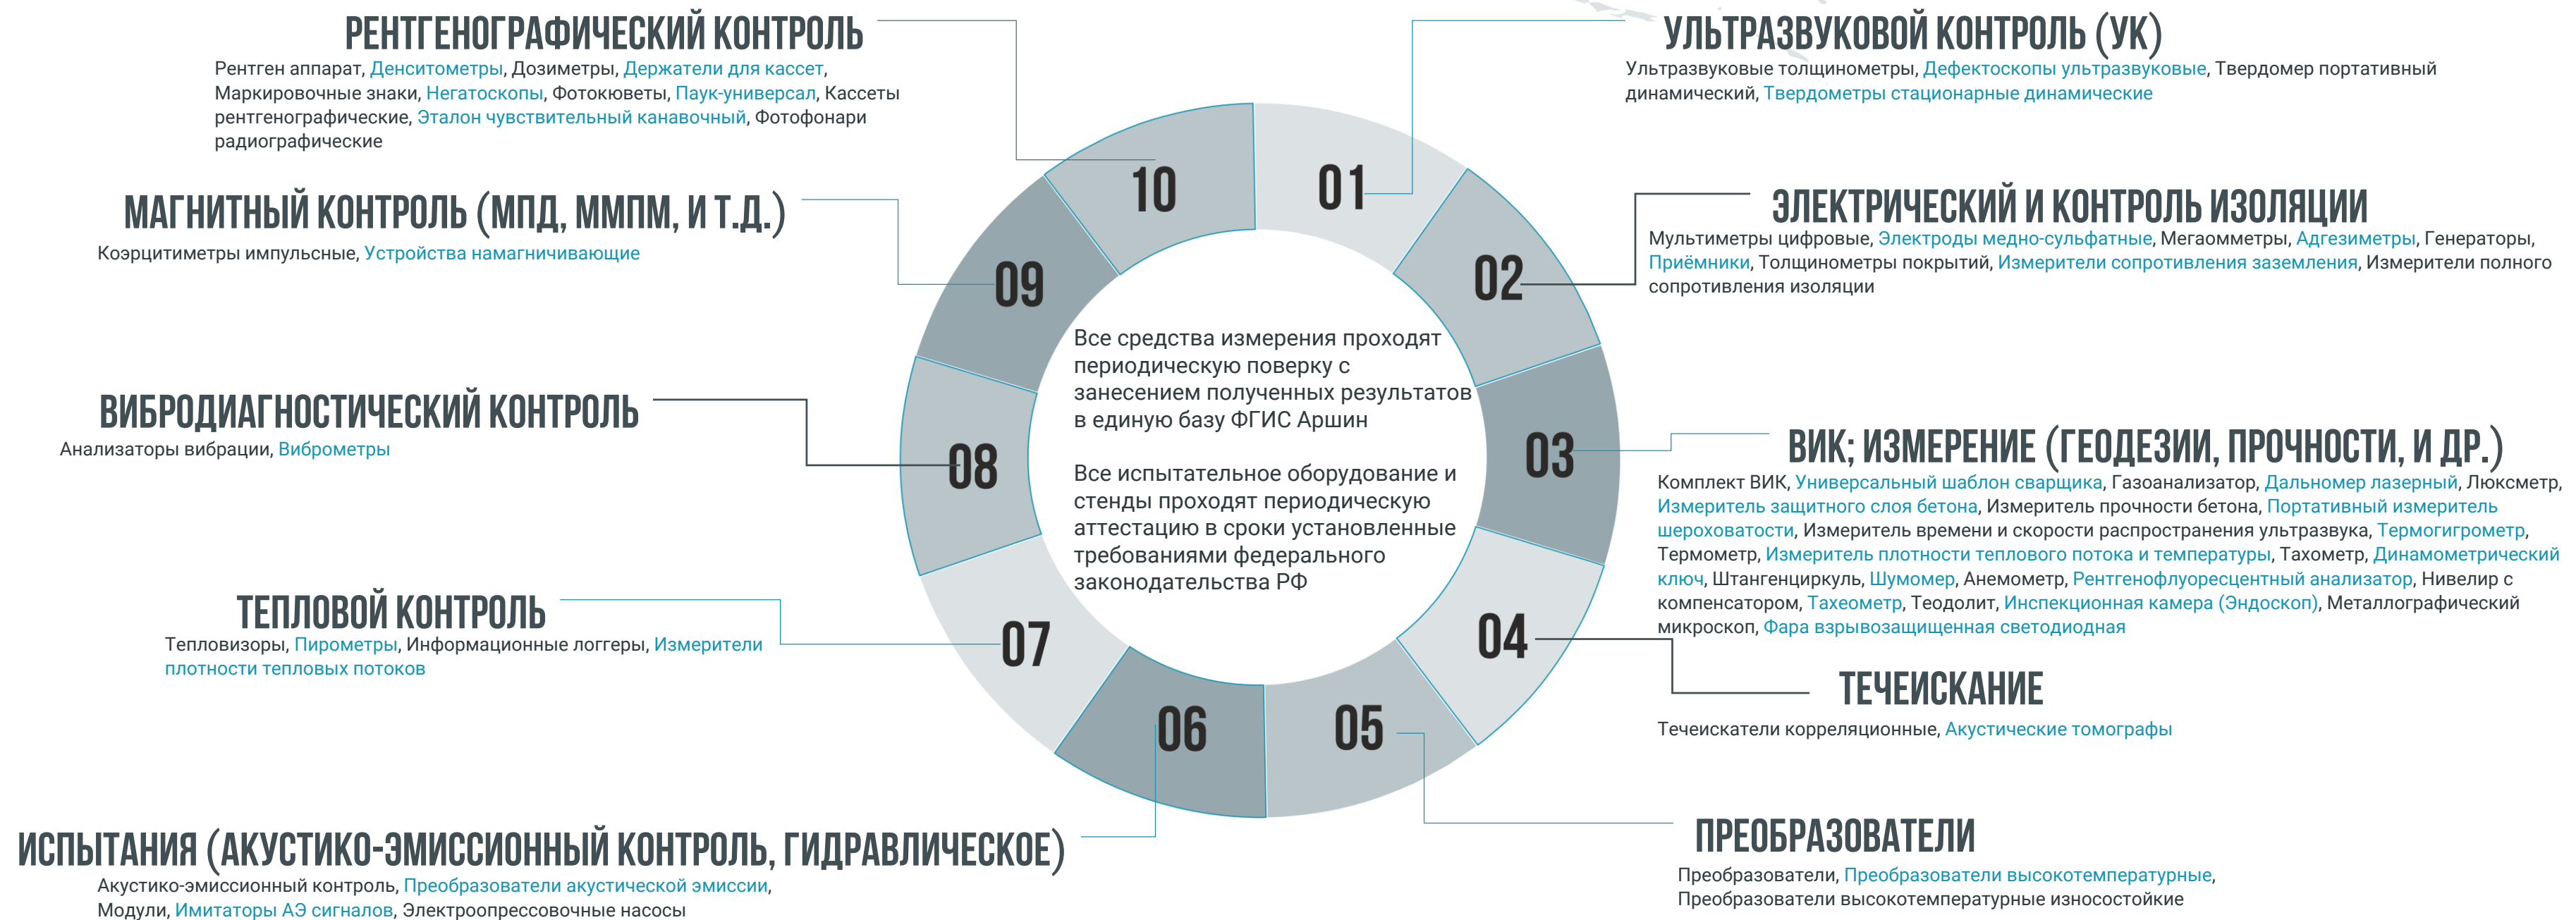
РЕНТГЕНОГРАФИЧЕСКИЙ КОНТРОЛЬ
Рентген аппарат, Денситометры, Дозиметры, Держатели для кассет, Маркировочные знаки, Негатоскопы, Фотокюветы, Паук-универсал, Кассеты рентгенографические, Эталон чувствительный канавочный, Фотофонари радиографические

УЛЬТРАЗВУКОВОЙ КОНТРОЛЬ (УК)
Ультразвуковые толщинометры, Дефектоскопы ультразвуковые, Твердомер портативный динамический, Твердометры стационарные динамические

МАГНИТНЫЙ КОНТРОЛЬ (МПД, ММПМ, И Т.Д.)
Коэрцитиметры импульсные, Устройства намагничивающие

ЭЛЕКТРИЧЕСКИЙ И КОНТРОЛЬ ИЗОЛЯЦИИ
Мультиметры цифровые, Электроды медно-сульфатные, Мегаомметры, Адгезиметры, Генераторы, Приёмники, Толщинометры покрытий, Измерители сопротивления заземления, Измерители полного сопротивления изоляции

10
01
09
02

Все средства измерения проходят периодическую поверку с занесением полученных результатов в единую базу ФГИС Аршин

Все испытательное оборудование и стенды проходят периодическую аттестацию в сроки установленные требованиями федерального законодательства РФ

ВИБРОДИАГНОСТИЧЕСКИЙ КОНТРОЛЬ
Анализаторы вибрации, Виброметры

08
03

ВИК; ИЗМЕРЕНИЕ (ГЕОДЕЗИИ, ПРОЧНОСТИ, И ДР.)
Комплект ВИК, Универсальный шаблон сварщика, Газоанализатор, Дальномер лазерный, Люксметр, Измеритель защитного слоя бетона, Измеритель прочности бетона, Портативный измеритель шероховатости, Измеритель времени и скорости распространения ультразвука, Термогигрометр, Термометр, Измеритель плотности теплового потока и температуры, Тахометр, Динамометрический ключ, Штангенциркуль, Шумомер, Анемометр, Рентгенофлуоресцентный анализатор, Нивелир с компенсатором, Тахеометр, Теодолит, Инспекционная камера (Эндоскоп), Металлографический микроскоп, Фара взрывозащищенная светодиодная

ТЕПЛОВОЙ КОНТРОЛЬ
Тепловизоры, Пирометры, Информационные логгеры, Измерители плотности тепловых потоков

07
04

ТЕЧЕИСКАНИЕ
Течеискатели корреляционные, Акустические томографы

06
05

ИСПЫТАНИЯ (АКУСТИКО-ЭМИССИОННЫЙ КОНТРОЛЬ, ГИДРАВЛИЧЕСКОЕ)
Акустико-эмиссионный контроль, Преобразователи акустической эмиссии, Модули, Имитаторы АЭ сигналов, Электроопрессовочные насосы

ПРЕОБРАЗОВАТЕЛИ
Преобразователи, Преобразователи высокотемпературные, Преобразователи высокотемпературные износостойкие